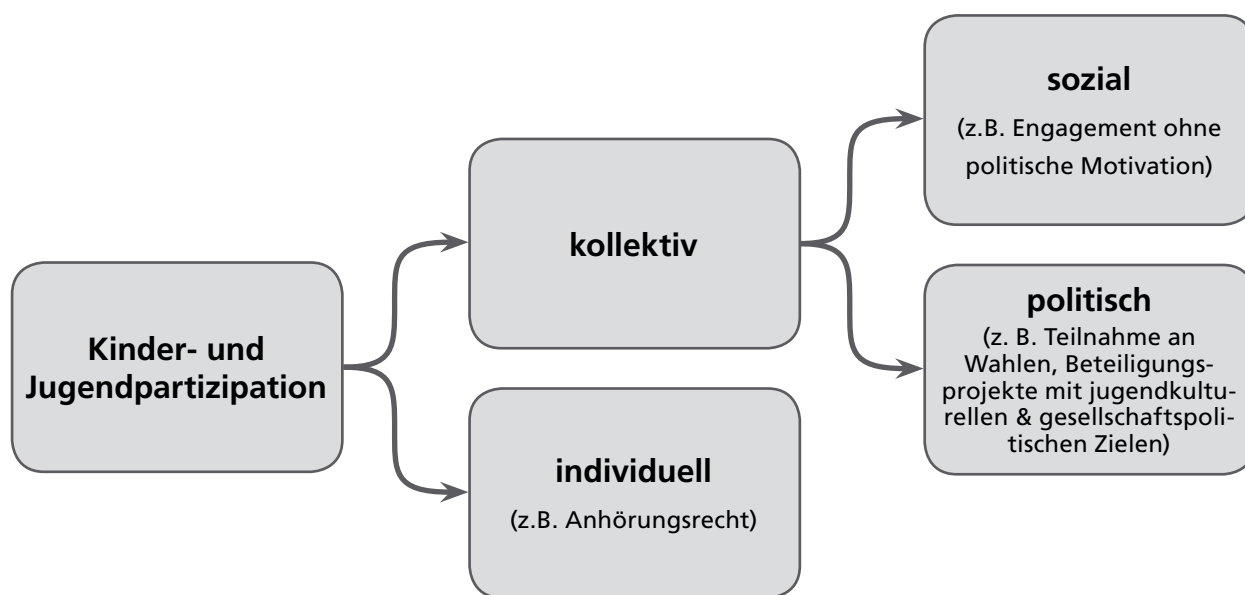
Kinder- und Jugendpartizipation

kollektiv

individuell
(z.B. Anhörungsrecht)

sozial
(z.B. Engagement ohne politische Motivation)

politisch
(z. B. Teilnahme an Wahlen, Beteiligungsprojekte mit jugendkulturellen & gesellschaftspolitischen Zielen)